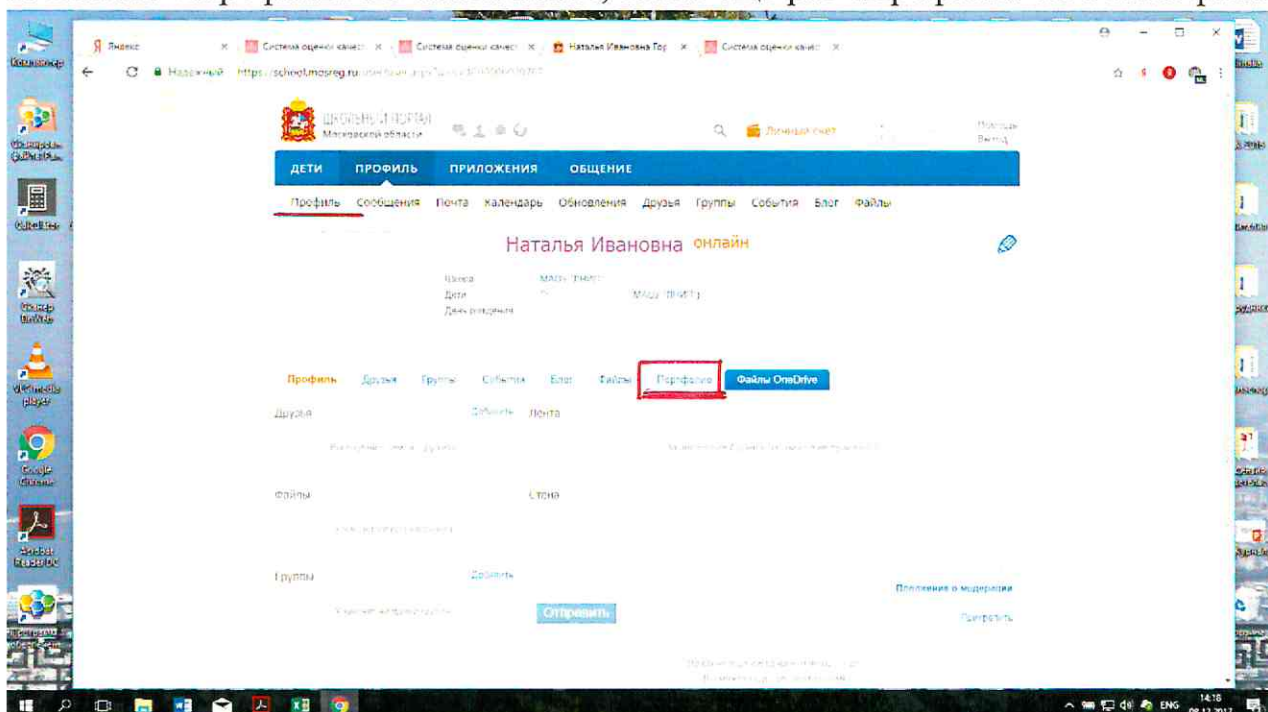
Яндекс
Система оценки качест
Система оценки качест
Наталья Ивановна Гор
Система оценки качест
Надежный https://school.mosreg.ru/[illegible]

ШКОЛЬНЫЙ ПОРТАЛ
Московской области
Личный счет
Помощь
Выход

ДЕТИ ПРОФИЛЬ ПРИЛОЖЕНИЯ ОБЩЕНИЕ

Профиль Сообщения Почта Календарь Обновления Друзья Группы События Блог Файлы

Наталья Ивановна онлайн

Школа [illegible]
Дети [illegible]
День рождения

Профиль Друзья Группы События Блог Файлы Портфолио Файлы OneDrive

Друзья Добавить Лента

Файлы Стена

Группы Добавить

Отправить

Положение о модерации
Пригласить

Компьютер
Adobe Reader DC
Google Chrome
VLC media player

ENG 14:18